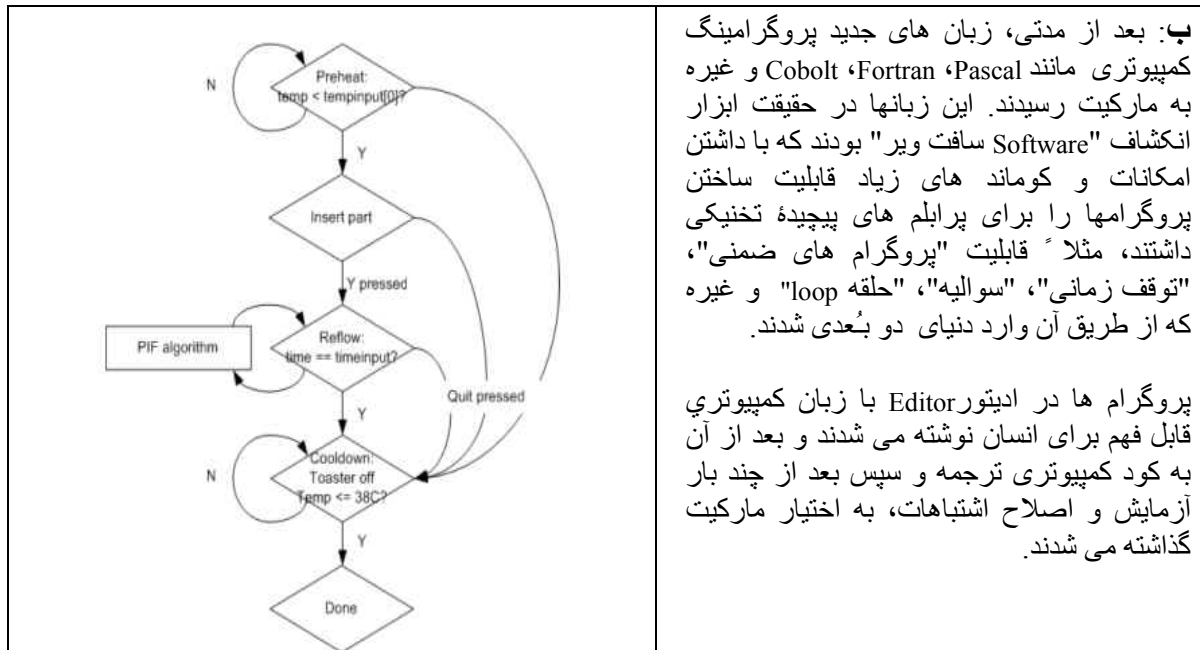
**ب**: بعد از مدتی، زبان های جدید پروگرامینگ کمپیوتری مانند Pascal، Fortran، Cobolt و غیره به مارکیت رسیدند. این زبانها در حقیقت ابزار انکشاف "Software سافت ویر" بودند که با داشتن امکانات و کوماند های زیاد قابلیت ساختن پروگرامها را برای پرابلم های پیچیدهٔ تخنیکی داشتند، مثلاً قابلیت "پروگرام های ضمنی"، "توقف زمانی"، "سوالیه"، "حلقه loop" و غیره که از طریق آن وارد دنیای دو بُعدی شدند.

پروگرام ها در ادیتورEditor با زبان کمپیوتري قابل فهم برای انسان نوشته می شدند و بعد از آن به کود کمپیوتری ترجمه و سپس بعد از چند بار آزمایش و اصلاح اشتباهات، به اختیار مارکیت گذاشته می شدند.

N
Preheat:
temp < tempinput[0]?
Y
Insert part
Y pressed
PIF algorithm
Reflow:
time == timeinput?
Quit pressed
Y
N
Cooldown:
Toaster off
Temp <= 38C?
Y
Done